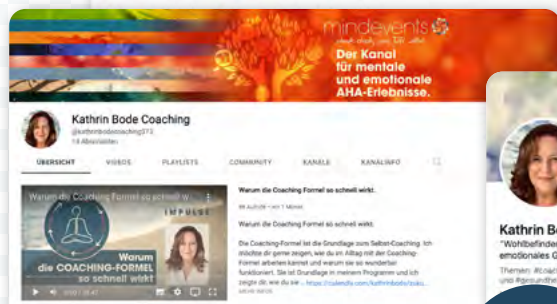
mindevents

Der Kanal für mentale und emotionale AHA-Erlebnisse.

Kathrin Bode Coaching
@kathrinbodecoaching373
14 Abonnenten

ÜBERSICHT VIDEOS PLAYLISTS COMMUNITY KANÄLE KANALINFO

Warum die Coaching Formel so schnell wi...

IMPULSE

Warum die COACHING-FORMEL so schnell wirkt

Warum die Coaching Formel so schnell wirkt.

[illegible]

Warum die Coaching Formel so schnell wirkt.

Die Coaching-Formel ist die Grundlage zum Selbst-Coaching. Ich möchte dir gerne zeigen, wie du im Alltag mit der Coaching-Formel arbeiten kannst und warum sie so wunderbar funktioniert. Sie ist Grundlage in meinem Programm und ich zeige dir, wie du sie ... https://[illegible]

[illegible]

Kathrin Bo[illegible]
"Wohlbefinde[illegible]
emotionales G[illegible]
Themen: #coac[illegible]
und #gesundh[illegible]